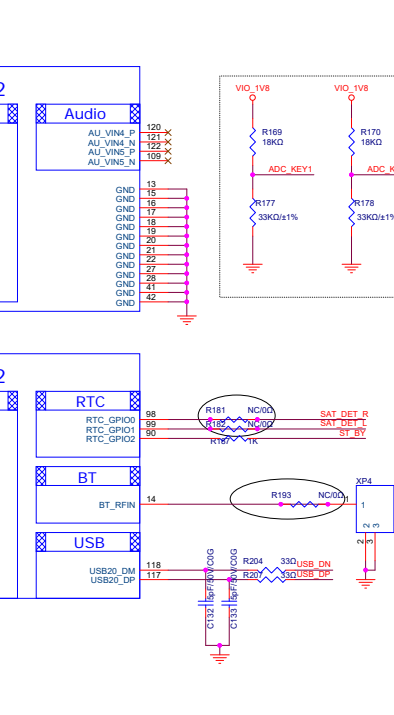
2

Audio

AU_VIN4_P 120
AU_VIN4_N 121
AU_VIN5_P 122
AU_VIN5_N 109

GND 13
GND 15
GND 16
GND 17
GND 18
GND 19
GND 20
GND 21
GND 22
GND 27
GND 28
GND 41
GND 42

VIO_1V8
R169
18KΩ
ADC_KEY1
R177
33KΩ/±1%

VIO_1V8
R170
18KΩ
ADC_K
R178
33KΩ/±1%

2

RTC

RTC_GPIO0 98
RTC_GPIO1 99
RTC_GPIO2 90

R181 NC/0Ω
R182 NC/0Ω
R18? 1K
SAT_DET_R
SAT_DET_L
ST_BY

BT

BT_RFIN 14

R193 NC/0Ω
XP4
1
2
3
2 3

USB

USB20_DM 118
USB20_DP 117

R204 33Ω USB_DN
R207 33Ω USB_DP

C132 5pF/50V/C0G
C133 5pF/50V/C0G